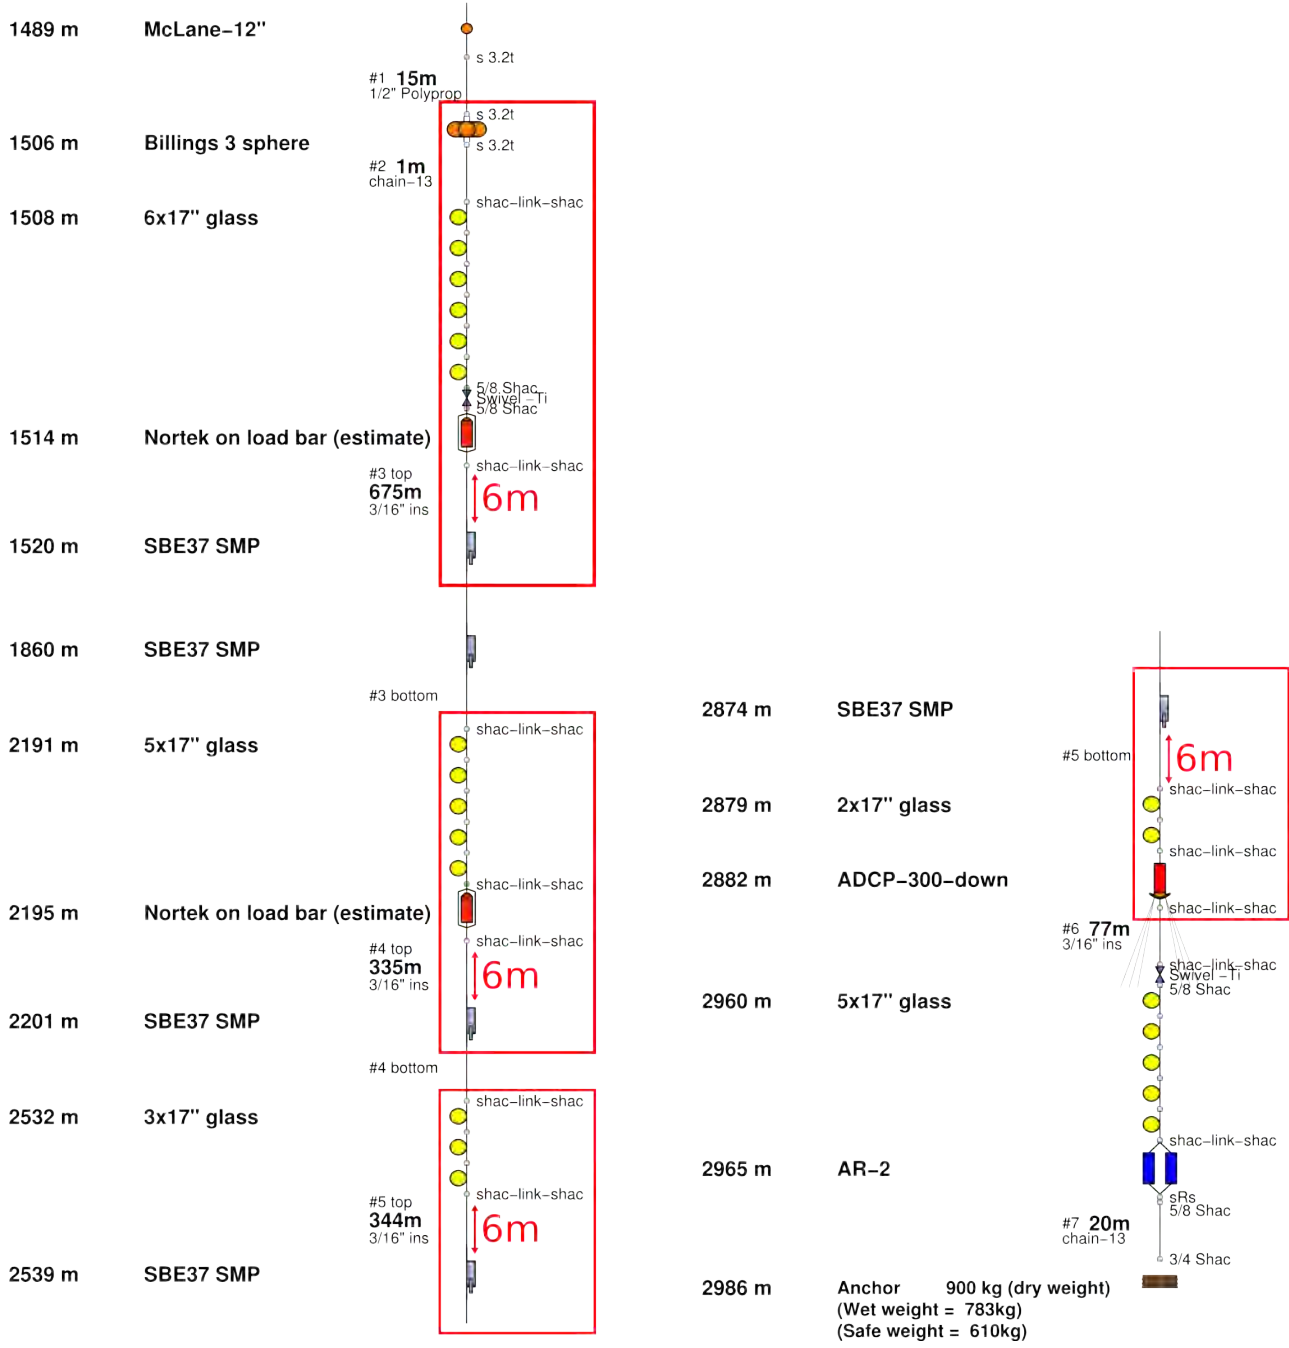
1489 m McLane–12"

s 3.2t

#1 15m
1/2" Polyprop

s 3.2t

1506 m Billings 3 sphere

s 3.2t

#2 1m
chain–13

1508 m 6x17" glass

shac–link–shac

5/8 Shac
Swivel –Ti
5/8 Shac

1514 m Nortek on load bar (estimate)

shac–link–shac

#3 top
675m
3/16" ins

6m

1520 m SBE37 SMP

1860 m SBE37 SMP

#3 bottom

2191 m 5x17" glass

shac–link–shac

shac–link–shac

2195 m Nortek on load bar (estimate)

shac–link–shac

#4 top
335m
3/16" ins

6m

2201 m SBE37 SMP

#4 bottom

2532 m 3x17" glass

shac–link–shac

shac–link–shac

#5 top
344m
3/16" ins

6m

2539 m SBE37 SMP

2874 m SBE37 SMP

#5 bottom

6m

shac–link–shac

2879 m 2x17" glass

shac–link–shac

2882 m ADCP–300–down

shac–link–shac

#6 77m
3/16" ins

shac–link–shac
Swivel –Ti
5/8 Shac

2960 m 5x17" glass

shac–link–shac

2965 m AR–2

sRs
5/8 Shac

#7 20m
chain–13

3/4 Shac

2986 m Anchor 900 kg (dry weight)
(Wet weight = 783kg)
(Safe weight = 610kg)